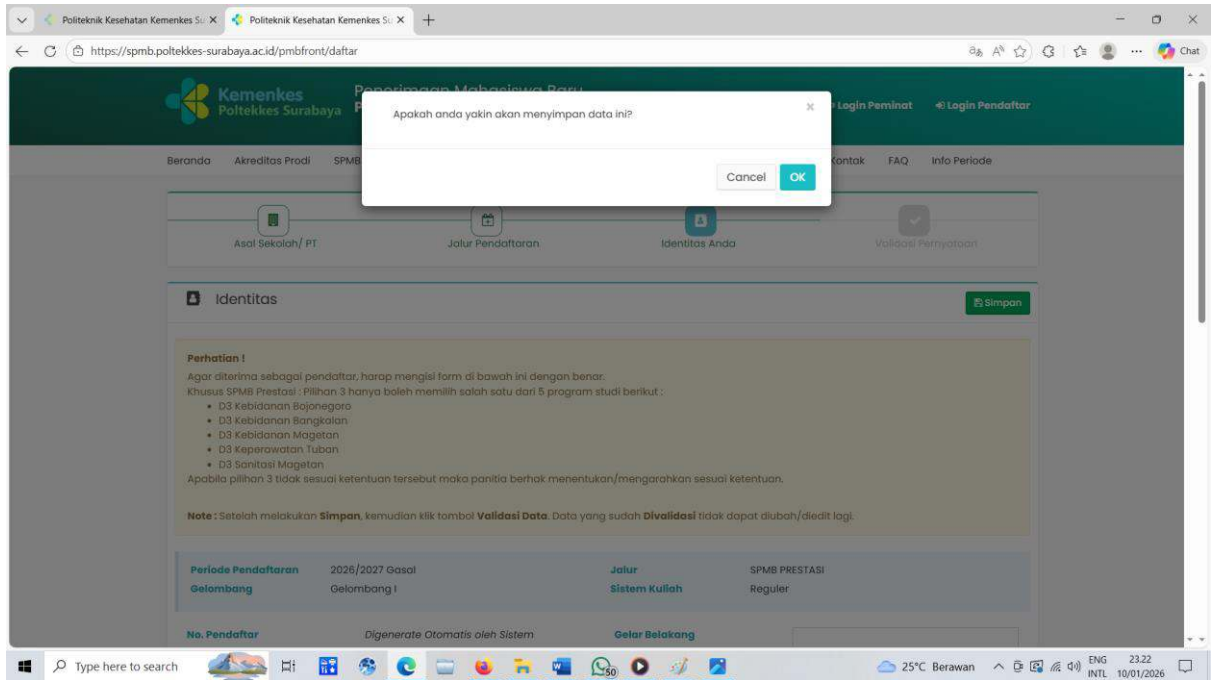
Politeknik Kesehatan Kemenkes Su ×
Politeknik Kesehatan Kemenkes Su ×
+

https://spmb.poltekkes-surabaya.ac.id/pmbfront/daftar

Chat

Kemenkes
Poltekkes Surabaya

Penerimaan Mahasiswa Baru

Login Peminat
Login Pendaftar

Apakah anda yakin akan menyimpan data ini?

×

Cancel
OK

Beranda
Akreditas Prodi
SPMB
Kontak
FAQ
Info Periode

Asal Sekolah/ PT
Jalur Pendaftaran
Identitas Anda
Validasi Pernyataan

Identitas

Simpan

Perhatian !
Agar diterima sebagai pendaftar, harap mengisi form di bawah ini dengan benar.
Khusus SPMB Prestasi : Pilihan 3 hanya boleh memilih salah satu dari 5 program studi berikut :
• D3 Kebidanan Bojonegoro
• D3 Kebidanan Bangkalan
• D3 Kebidanan Magetan
• D3 Keperawatan Tuban
• D3 Sanitasi Magetan
Apabila pilihan 3 tidak sesuai ketentuan tersebut maka panitia berhak menentukan/mengarahkan sesuai ketentuan.

Note : Setelah melakukan Simpan, kemudian klik tombol Validasi Data. Data yang sudah Divalidasi tidak dapat diubah/diedit lagi.

| Periode Pendaftaran | 2026/2027 Gasal | Jalur | SPMB PRESTASI |
|---|---|---|---|
| Gelombang | Gelombang I | Sistem Kuliah | Reguler |

No. Pendaftar
Digenerate Otomatis oleh Sistem
Gelar Belakang

Type here to search
25°C Berawan
ENG INTL
23.22
10/01/2026